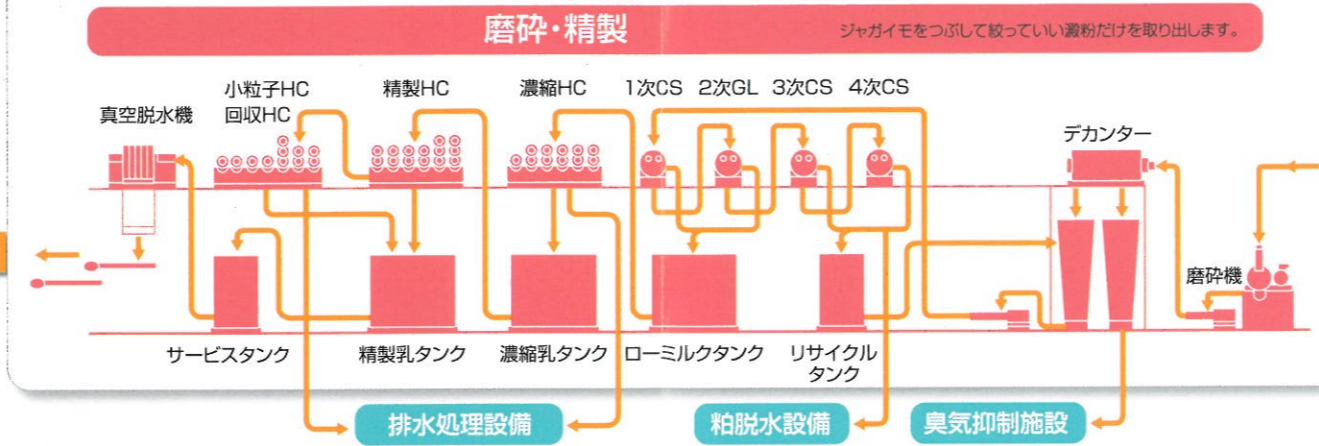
磨砕・精製

ジャガイモをつぶして絞っていい澱粉だけを取り出します。

真空脱水機

小粒子HC
回収HC

精製HC

濃縮HC

1次CS 2次GL 3次CS 4次CS

デカンター

磨砕機

サービスタンク

精製乳タンク

濃縮乳タンク

ローミルクタンク

リサイクル
タンク

排水処理設備

粕脱水設備

臭気抑制施設